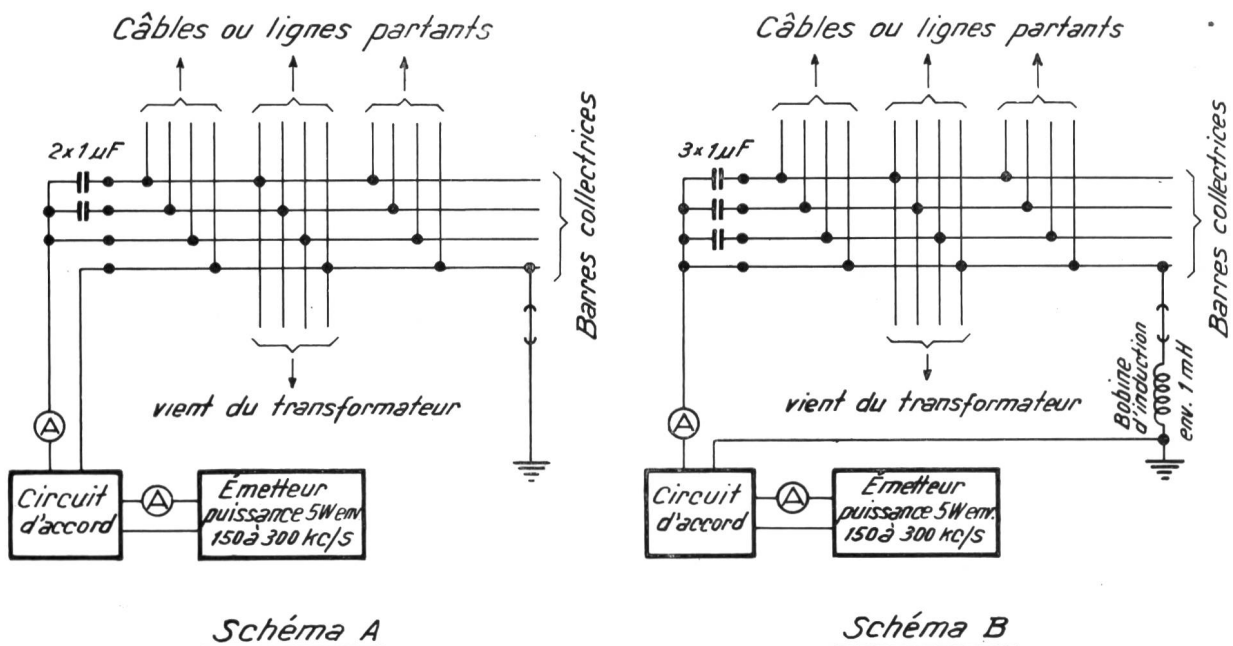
Câbles ou lignes partants

$2 \times 1 \mu F$

Barres collectrices

A

vient du transformateur

Circuit d'accord

A

Émetteur puissance 5W env. 150 à 300 kc/s

Schéma A

Câbles ou lignes partants

$3 \times 1 \mu F$

Barres collectrices

Bobine d'induction env. 1 mH

A

vient du transformateur

Circuit d'accord

A

Émetteur puissance 5W env. 150 à 300 kc/s

Schéma B